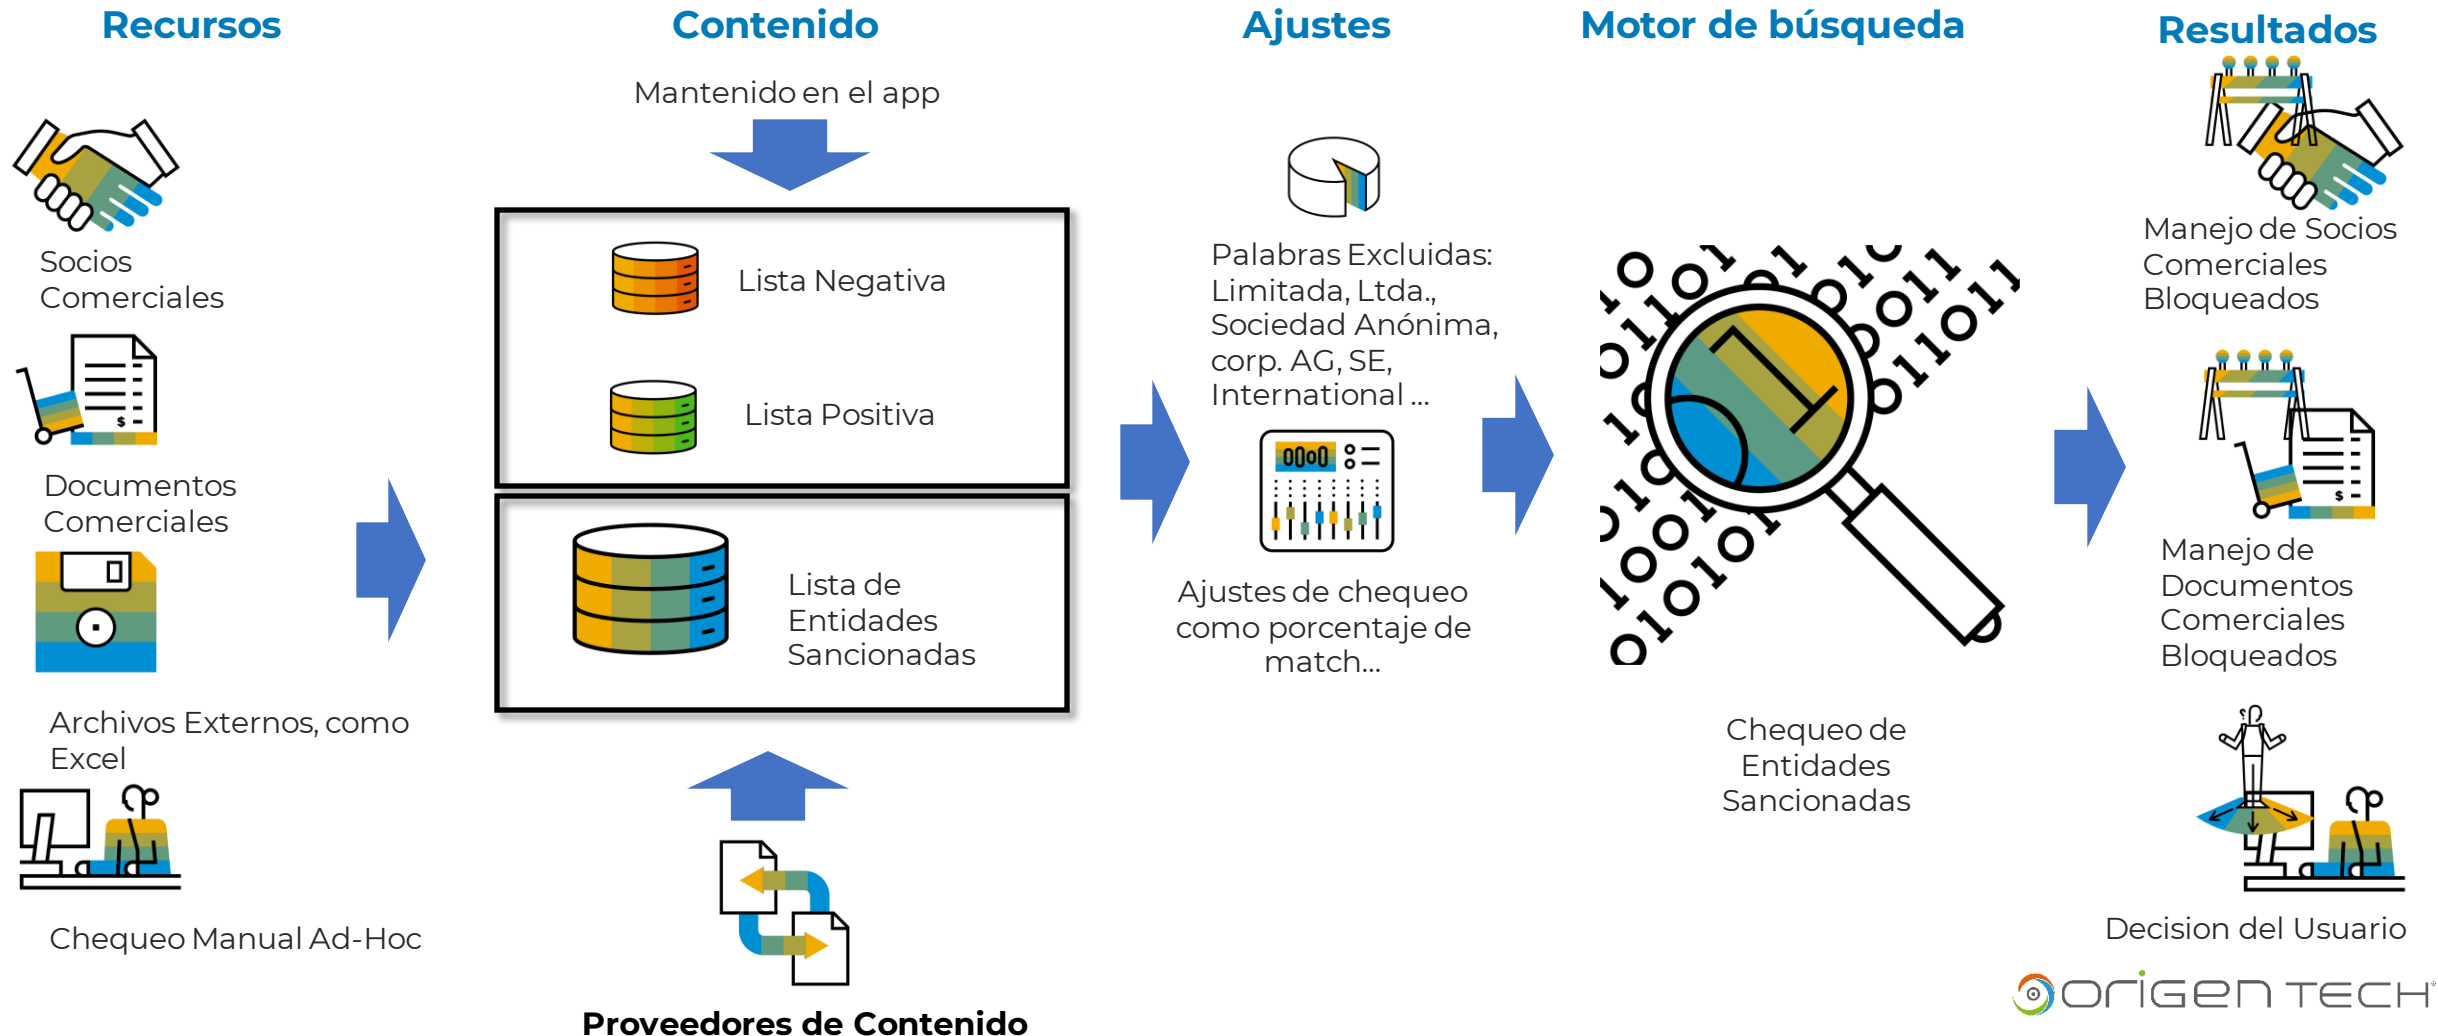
Recursos

Socios Comerciales

Documentos Comerciales

Archivos Externos, como Excel

Chequeo Manual Ad-Hoc

Contenido

Mantenido en el app

Lista Negativa

Lista Positiva

Lista de Entidades Sancionadas

Proveedores de Contenido

Ajustes

Palabras Excluidas: Limitada, Ltda., Sociedad Anónima, corp. AG, SE, International ...

0000

Ajustes de chequeo como porcentaje de match...

Motor de búsqueda

Chequeo de Entidades Sancionadas

Resultados

Manejo de Socios Comerciales Bloqueados

Manejo de Documentos Comerciales Bloqueados

Decision del Usuario

OriGen TECH